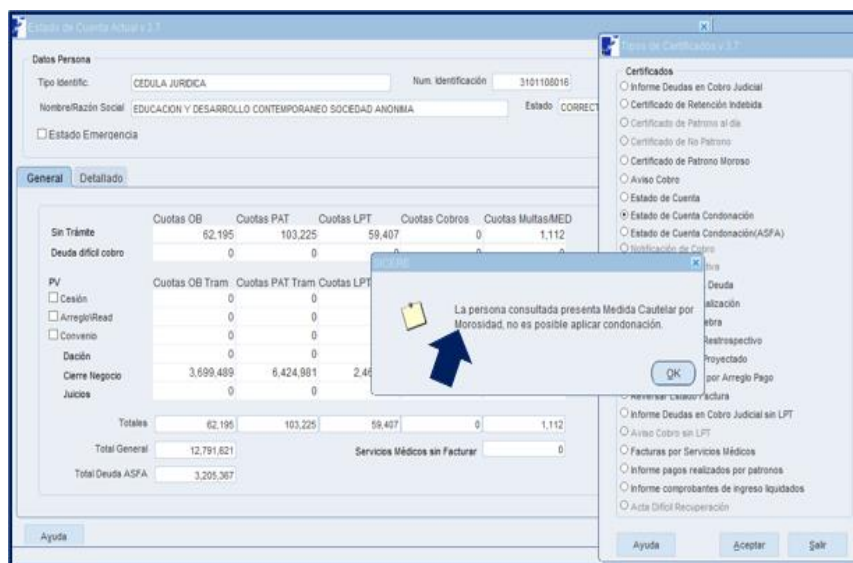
Estado de Cuenta Actual v 3.7

Datos Persona

Tipo Identific. CEDULA JURIDICA

Num. Identificación 3101108016

Nombre/Razón Social EDUCACION Y DESARROLLO CONTEMPORANEO SOCIEDAD ANONIMA

Estado CORRECT

Estado Emergencia

General Detallado

| | Cuotas OB | Cuotas PAT | Cuotas LPT | Cuotas Cobros | Cuotas Multas/MED |
|---|---|---|---|---|---|
| Sin Trámite | 62,195 | 103,225 | 59,407 | 0 | 1,112 |
| Deuda difícil cobro | 0 | 0 | | | |

| PV | Cuotas OB Tram | Cuotas PAT Tram | Cuotas LPT |
|---|---|---|---|
| Cesión | 0 | 0 | |
| Arreglo\Read | 0 | 0 | |
| Convenio | 0 | 0 | |
| Dación | 0 | 0 | |
| Cierre Negocio | 3,699,489 | 6,424,981 | 2,4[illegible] |
| Juicios | 0 | 0 | |

Totales 62,195 103,225 59,407 0 1,112

Total General 12,791,621

Servicios Médicos sin Facturar 0

Total Deuda ASFA 3,205,367

Ayuda

SICERE

La persona consultada presenta Medida Cautelar por Morosidad, no es posible aplicar condonación.

OK

Tipos de Certificados v 3.7

Certificados
Informe Deudas en Cobro Judicial
Certificado de Retención Indebida
Certificado de Patrono al día
Certificado de No Patrono
Certificado de Patrono Moroso
Aviso Cobro
Estado de Cuenta
Estado de Cuenta Condonación
Estado de Cuenta Condonación(ASFA)
Notificación de Cobro
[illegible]tiva
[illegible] Deuda
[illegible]alización
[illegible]ebra
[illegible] Restrospectivo
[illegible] Proyectado
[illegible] por Arreglo Pago
Reversar Estado Factura
Informe Deudas en Cobro Judicial sin LPT
Aviso Cobro sin LPT
Facturas por Servicios Médicos
Informe pagos realizados por patronos
Informe comprobantes de ingreso liquidados
Acta Difícil Recuperación

Ayuda Aceptar Salir